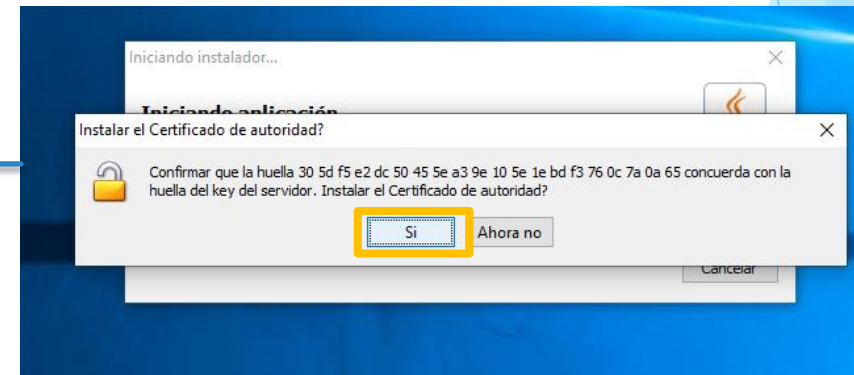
Iniciando instalador...

Iniciando aplicación

Instalar el Certificado de autoridad?

Confirmar que la huella 30 5d f5 e2 dc 50 45 5e a3 9e 10 5e 1e bd f3 76 0c 7a 0a 65 concuerda con la huella del key del servidor. Instalar el Certificado de autoridad?

Si

Ahora no

Cancelar